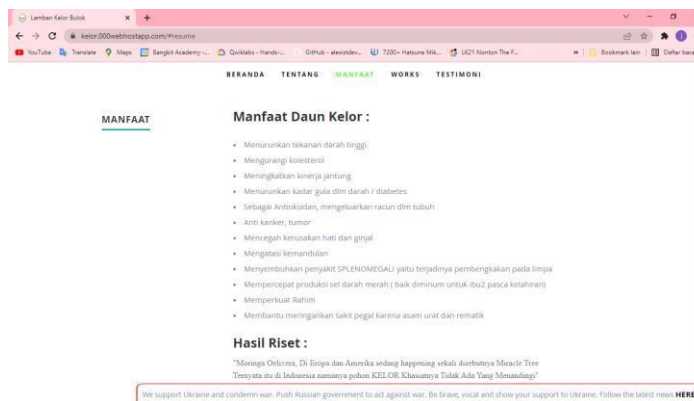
Lamban Kelor Bulok × +

kelor.000webhostapp.com/#resume

YouTube Translate Maps Bangkit Academy -... Qwiklabs - Hands-... GitHub - alexistdev... 7200+ Hatsune Mik... LK21 Nonton The F... » Bookmark lain Daftar baca

BERANDA TENTANG MANFAAT WORKS TESTIMONI

MANFAAT

Manfaat Daun Kelor :

- Menurunkan tekanan darah tinggi.
- Mengurangi kolesterol
- Meningkatkan kinerja jantung
- Menurunkan kadar gula dlm darah / diabetes
- Sebagai Antioksidan, mengeluarkan racun dlm tubuh
- Anti kanker, tumor
- Mencegah kerusakan hati dan ginjal
- Mengatasi kemandulan
- Menyembuhkan penyakit SPLENOMEGALI yaitu terjadinya pembengkakan pada limpa
- Mempercepat produksi sel darah merah ( baik diminum untuk ibu2 pasca kelahiran)
- Memperkuat Rahim
- Membantu meringankan sakit pegal karena asam urat dan rematik

Hasil Riset :

"Moringa Oleivera, Di Eropa dan Amerika sedang happening sekali disebutnya Miracle Tree Ternyata itu di Indonesia namanya pohon KELOR Khasiatnya Tidak Ada Yang Menandingi"

We support Ukraine and condemn war. Push Russian government to act against war. Be brave, vocal and show your support to Ukraine. Follow the latest news HERE